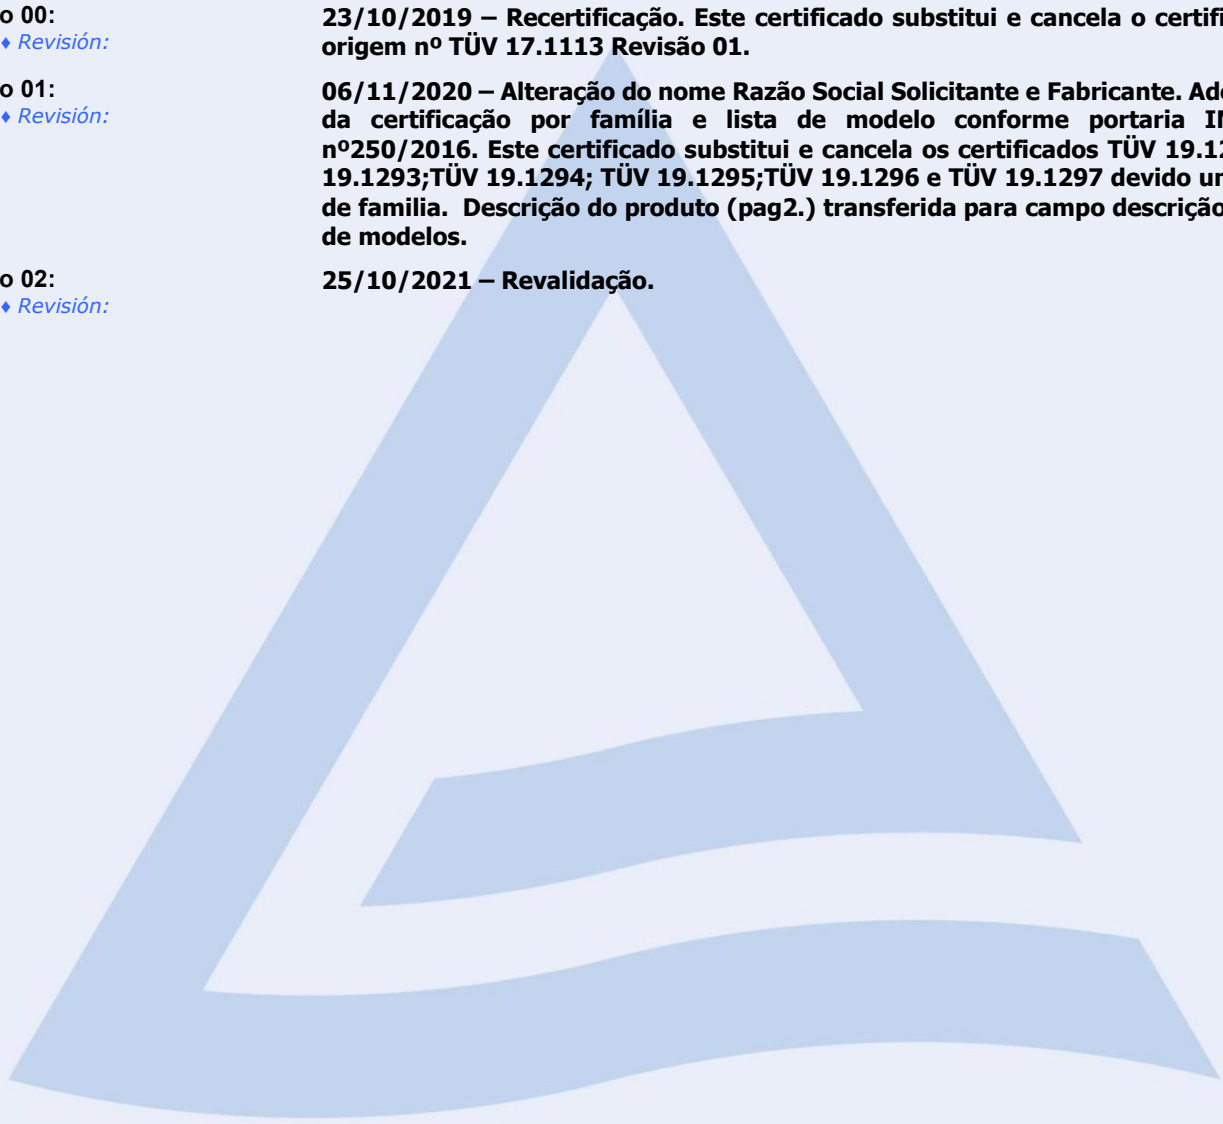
o 00:
♦ Revisión:

23/10/2019 – Recertificação. Este certificado substitui e cancela o certifi origem nº TÜV 17.1113 Revisão 01.

o 01:
♦ Revisión:

06/11/2020 – Alteração do nome Razão Social Solicitante e Fabricante. Ad da certificação por família e lista de modelo conforme portaria I nº250/2016. Este certificado substitui e cancela os certificados TÜV 19.1 19.1293;TÜV 19.1294; TÜV 19.1295;TÜV 19.1296 e TÜV 19.1297 devido u de familia. Descrição do produto (pag2.) transferida para campo descriçã de modelos.

o 02:
♦ Revisión:

25/10/2021 – Revalidação.